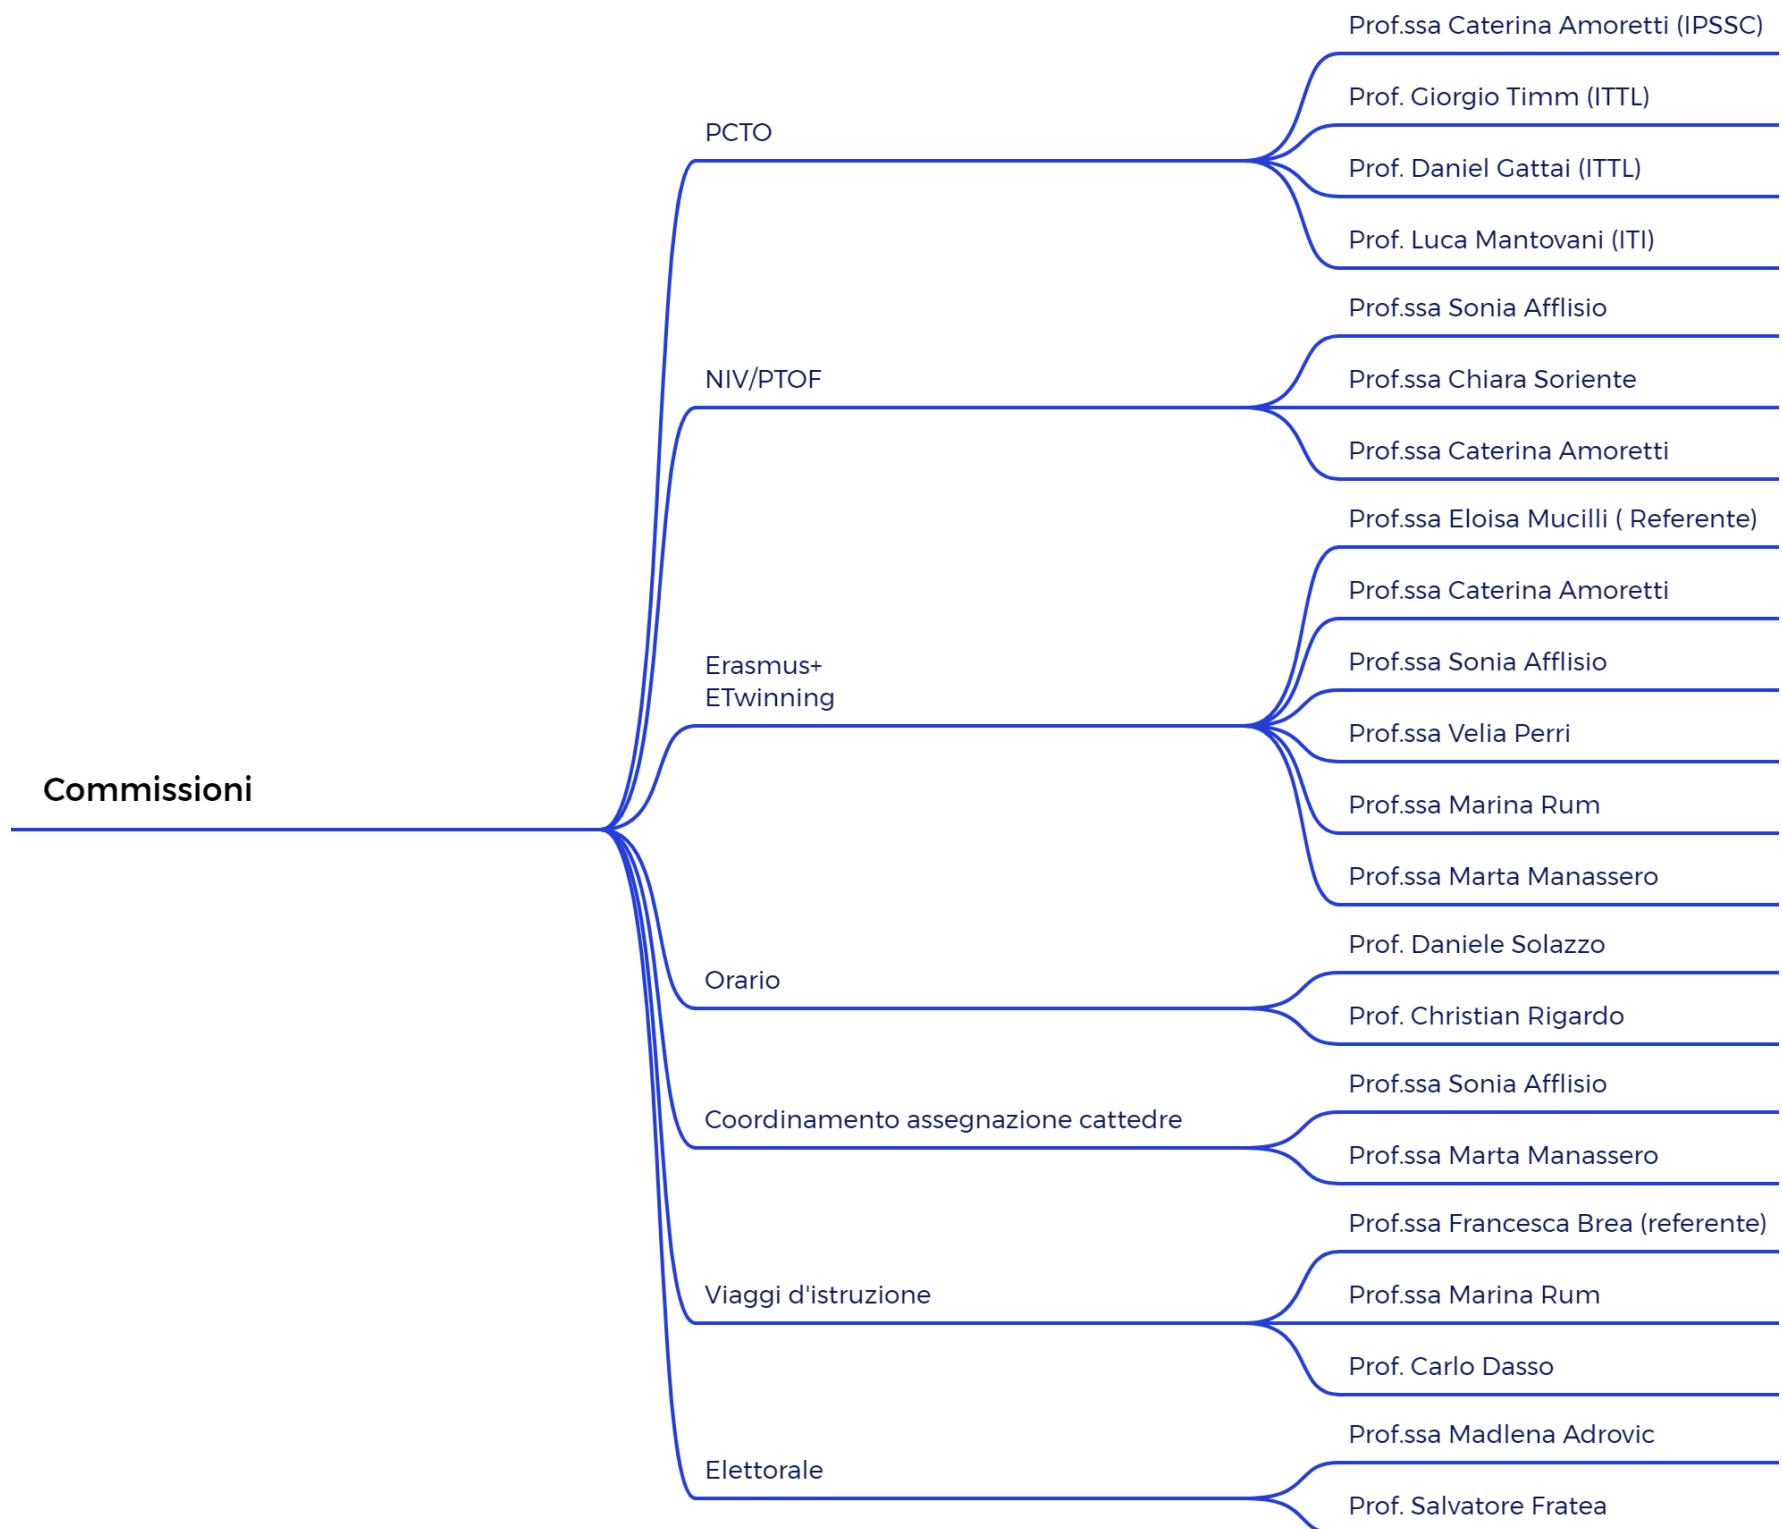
Commissioni

PCTO

Prof.ssa Caterina Amoretti (IPSSC)

Prof. Giorgio Timm (ITTL)

Prof. Daniel Gattai (ITTL)

Prof. Luca Mantovani (ITI)

NIV/PTOF

Prof.ssa Sonia Afflisio

Prof.ssa Chiara Soriente

Prof.ssa Caterina Amoretti

Erasmus+
ETwinning

Prof.ssa Eloisa Mucilli ( Referente)

Prof.ssa Caterina Amoretti

Prof.ssa Sonia Afflisio

Prof.ssa Velia Perri

Prof.ssa Marina Rum

Prof.ssa Marta Manassero

Orario

Prof. Daniele Solazzo

Prof. Christian Rigardo

Coordinamento assegnazione cattedre

Prof.ssa Sonia Afflisio

Prof.ssa Marta Manassero

Viaggi d'istruzione

Prof.ssa Francesca Brea (referente)

Prof.ssa Marina Rum

Prof. Carlo Dasso

Elettorale

Prof.ssa Madlena Adrovic

Prof. Salvatore Fratea